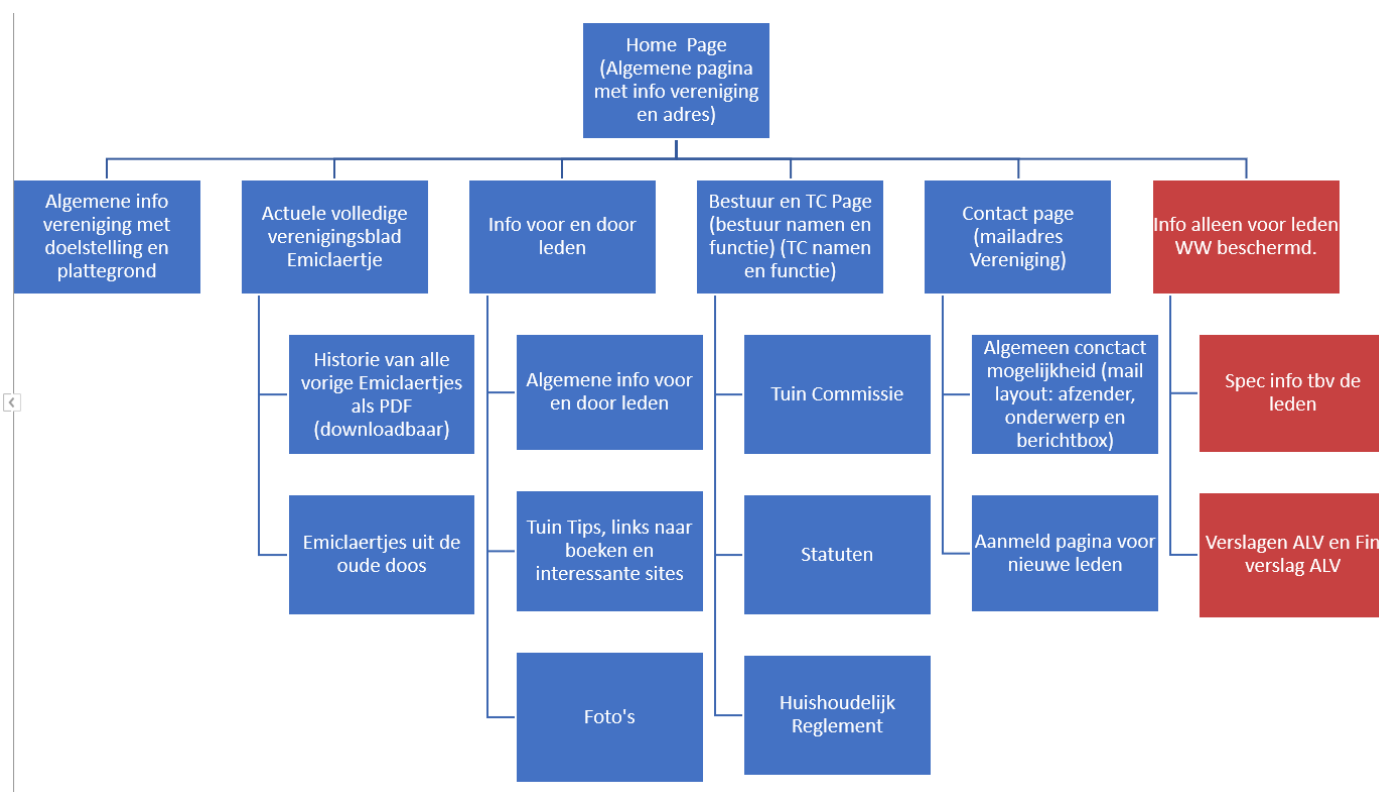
Home Page (Algemene pagina met info vereniging en adres)

Algemene info vereniging met doelstelling en plattegrond

Actuele volledige verenigingsblad Emiclaertje

Historie van alle vorige Emiclaertjes als PDF (downloadbaar)

Emiclaertjes uit de oude doos

Info voor en door leden

Algemene info voor en door leden

Tuin Tips, links naar boeken en interessante sites

Foto's

Bestuur en TC Page (bestuur namen en functie) (TC namen en functie)

Tuin Commissie

Statuten

Huishoudelijk Reglement

Contact page (mailadres Vereniging)

Algemeen conctact mogelijkheid (mail layout: afzender, onderwerp en berichtbox)

Aanmeld pagina voor nieuwe leden

Info alleen voor leden WW beschermd.

Spec info tbv de leden

Verslagen ALV en Fin verslag ALV